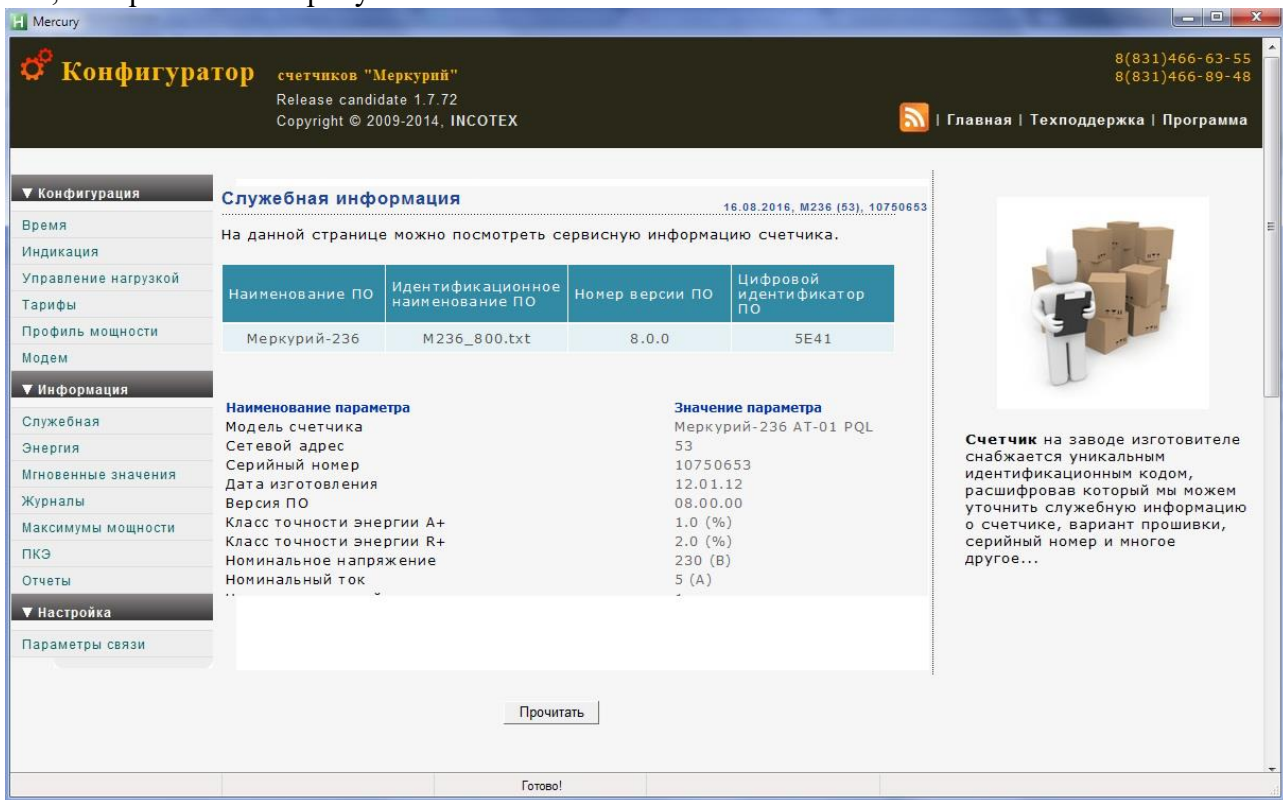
Mercury

Конфигуратор счетчиков "Меркурий"
Release candidate 1.7.72
Copyright © 2009-2014, INCOTEX

8(831)466-63-55
8(831)466-89-48

| Главная | Техподдержка | Программа

▼ Конфигурация
Время
Индикация
Управление нагрузкой
Тарифы
Профиль мощности
Модем
▼ Информация
Служебная
Энергия
Мгновенные значения
Журналы
Максимумы мощности
ПКЭ
Отчеты
▼ Настройка
Параметры связи

Служебная информация
16.08.2016, M236 (53), 10750653

На данной странице можно посмотреть сервисную информацию счетчика.

| Наименование ПО | Идентификационное наименование ПО | Номер версии ПО | Цифровой идентификатор ПО |
|---|---|---|---|
| Меркурий-236 | M236_800.txt | 8.0.0 | 5E41 |

| Наименование параметра | Значение параметра |
|---|---|
| Модель счетчика | Меркурий-236 AT-01 PQL |
| Сетевой адрес | 53 |
| Серийный номер | 10750653 |
| Дата изготовления | 12.01.12 |
| Версия ПО | 08.00.00 |
| Класс точности энергии A+ | 1.0 (%) |
| Класс точности энергии R+ | 2.0 (%) |
| Номинальное напряжение | 230 (В) |
| Номинальный ток | 5 (А) |
| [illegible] | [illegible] |

Счетчик на заводе изготовителе снабжается уникальным идентификационным кодом, расшифровав который мы можем уточнить служебную информацию о счетчике, вариант прошивки, серийный номер и многое другое...

Прочитать

Готово!